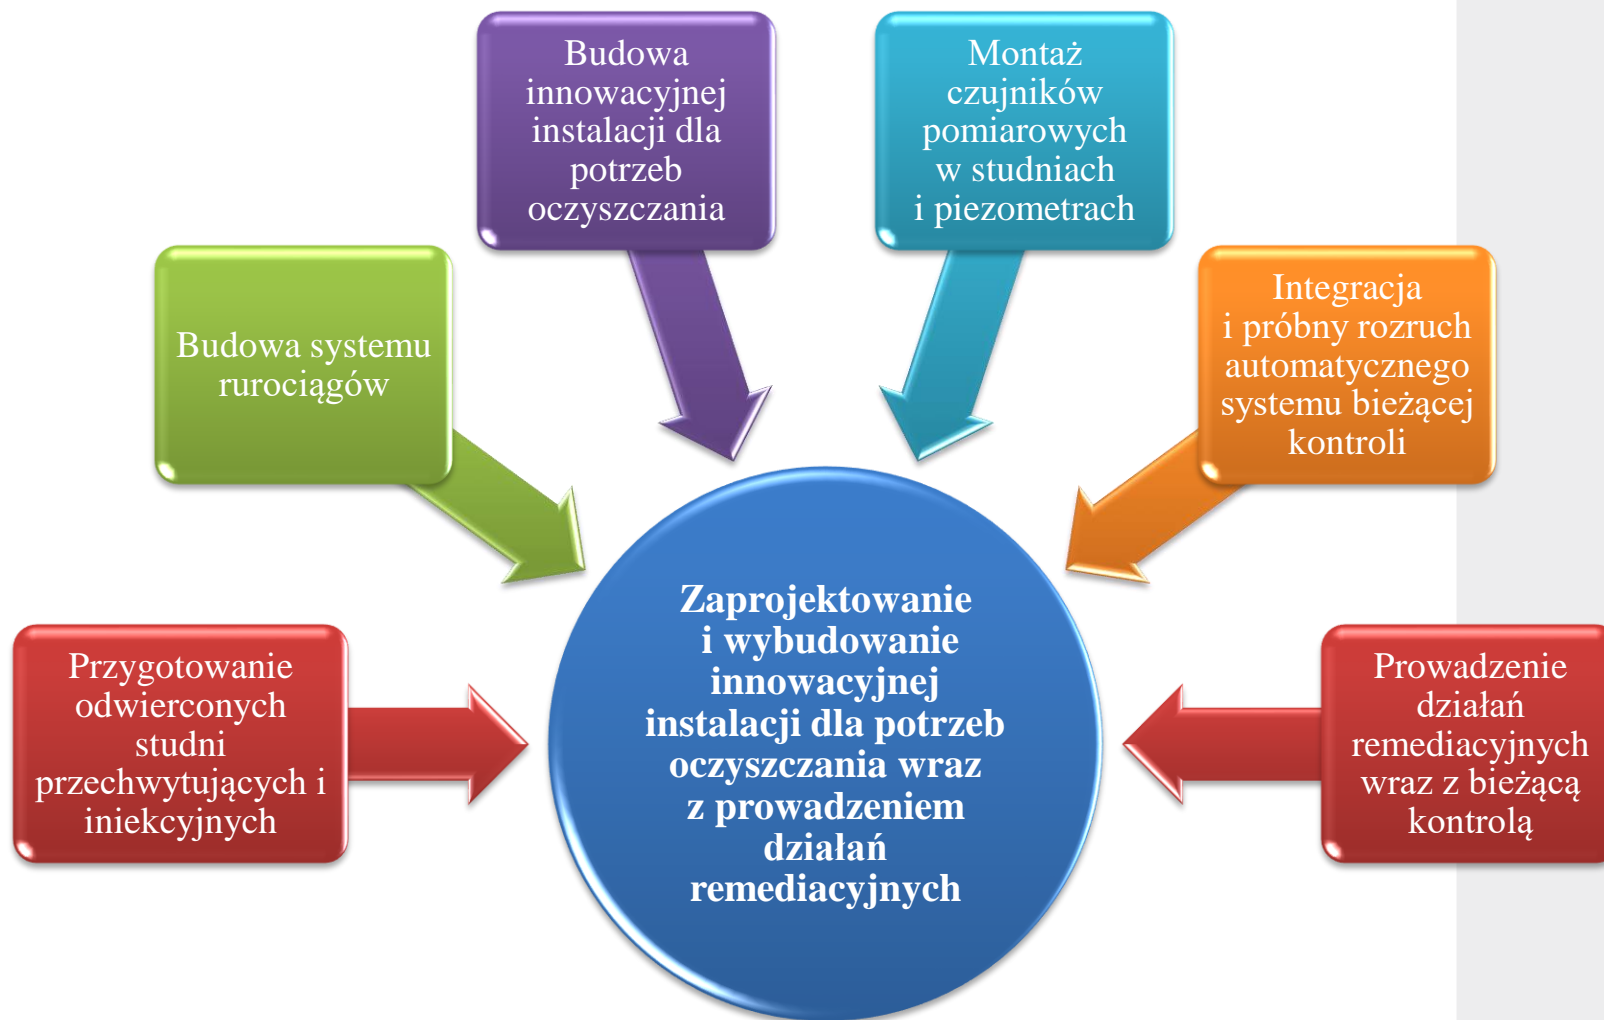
Budowa innowacyjnej instalacji dla potrzeb oczyszczania

Montaż czujników pomiarowych w studniach i piezometrach

Budowa systemu rurociągów

Integracja i próbny rozruch automatycznego systemu bieżącej kontroli

Przygotowanie odwierconych studni przechwytujących i iniekcyjnych

Zaprojektowanie i wybudowanie innowacyjnej instalacji dla potrzeb oczyszczania wraz z prowadzeniem działań remediacyjnych

Prowadzenie działań remediacyjnych wraz z bieżącą kontrolą